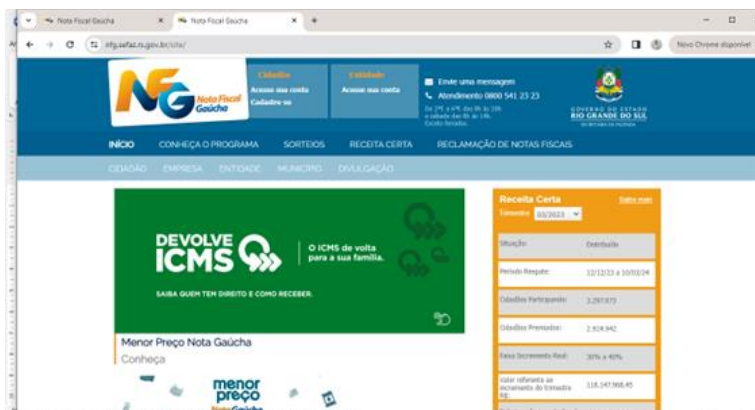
Nota Fiscal Gaúcha
Nota Fiscal Gaúcha
nfg.sefaz.rs.gov.br/site/
Novo Chrome disponível

NFG Nota Fiscal Gaúcha
Cidadão
Acesse sua conta
Cadastre-se
Entidade
Acesse sua conta
Envie uma mensagem
Atendimento 0800 541 23 23
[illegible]
GOVERNO DO ESTADO
RIO GRANDE DO SUL
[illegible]

INÍCIO
CONHEÇA O PROGRAMA
SORTEIOS
RECEITA CERTA
RECLAMAÇÃO DE NOTAS FISCAIS

CIDADÃO
EMPRESA
ENTIDADE
MUNICÍPIO
DIVULGAÇÃO

DEVOLVE ICMS
O ICMS de volta para a sua família.
SAIBA QUEM TEM DIREITO E COMO RECEBER.

Menor Preço Nota Gaúcha
Conheça
menor preço
Nota Gaúcha

Receita Certa
Saiba mais
Trimestre 03/2023

| Situação: | Distribuído |
|---|---|
| Período Resgate: | 12/12/23 a 10/03/24 |
| Cidadãos Participando: | 2.297.073 |
| Cidadãos Premiados: | 2.924.942 |
| Faixa Incremento Real: | 30% a 40% |
| Valor referente ao incremento do trimestre R$: | 118.147.968,45 |